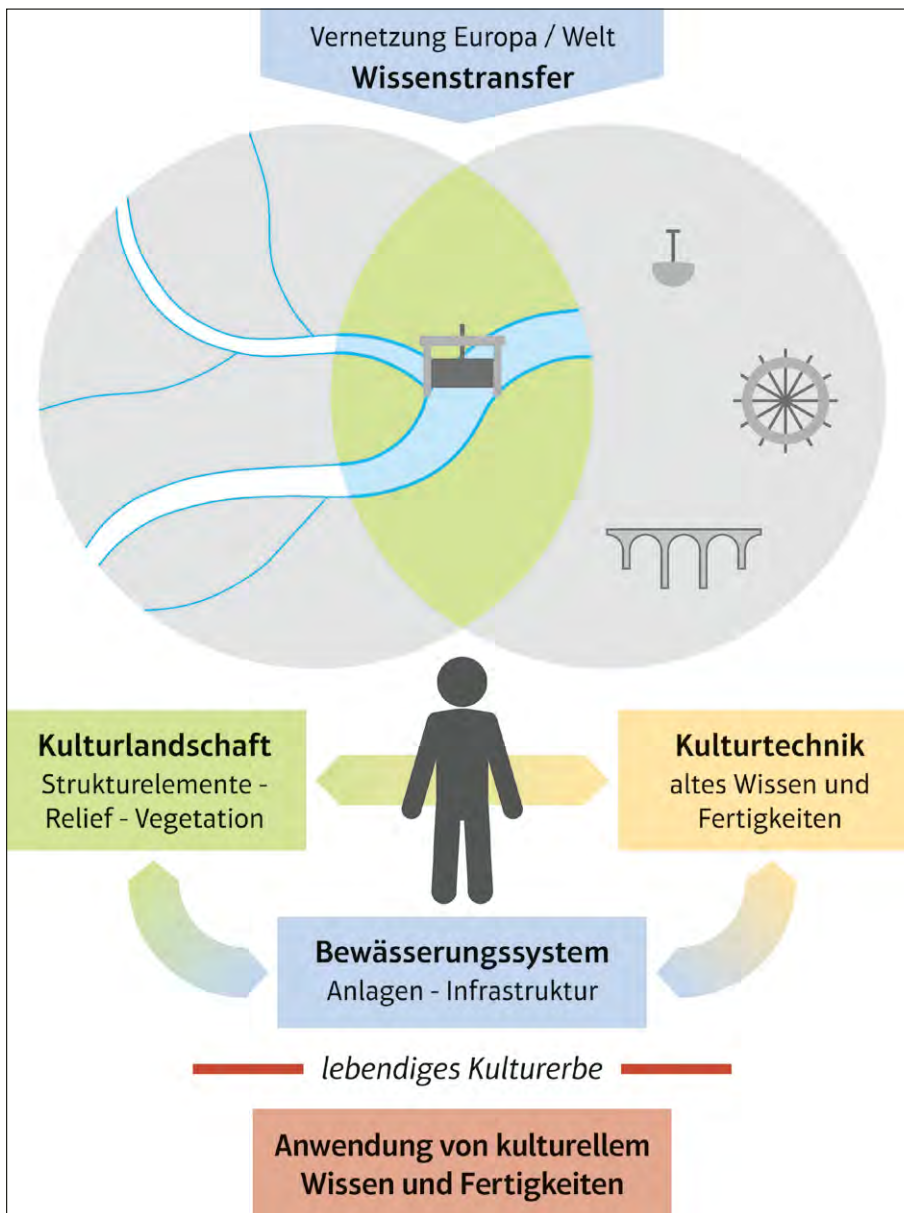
Vernetzung Europa / Welt
**Wissenstransfer**

**Kulturlandschaft**
Strukturelemente - Relief - Vegetation

**Kulturtechnik**
altes Wissen und Fertigkeiten

**Bewässerungssystem**
Anlagen - Infrastruktur

*lebendiges Kulturerbe*

**Anwendung von kulturellem Wissen und Fertigkeiten**